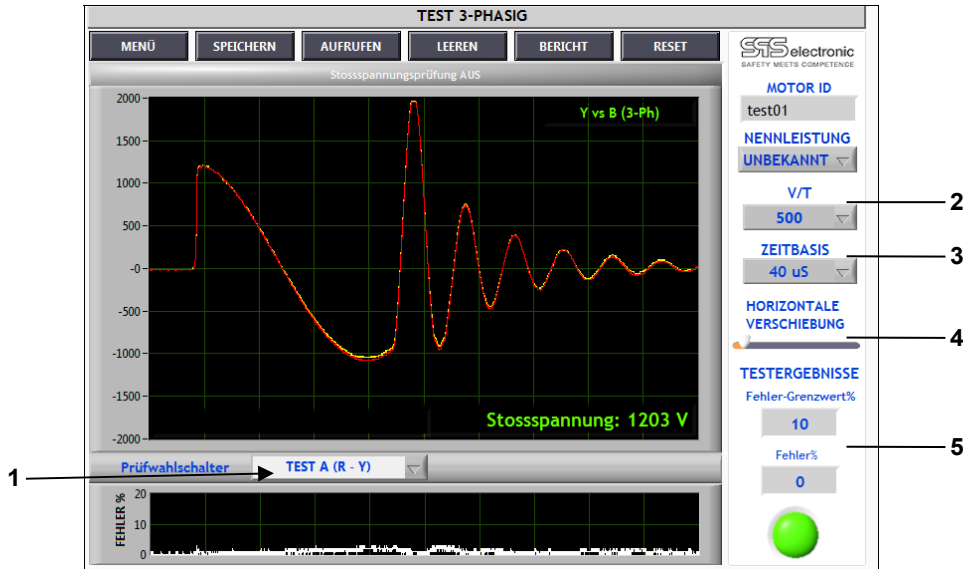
TEST 3-PHASIG

MENÜ SPEICHERN AUFRUFEN LEEREN BERICHT RESET

Stossspannungsprüfung AUS

Y vs B (3-Ph)

2000
1500
1000
500
-0
-500
-1000
-1500
-2000

Stossspannung: 1203 V

Prüfwahlschalter TEST A (R - Y)

FEHLER %
20
10
0

SAS electronic
SAFETY MEETS COMPETENCE

MOTOR ID
test01

NENNLEISTUNG
UNBEKANNT

V/T
500

ZEITBASIS
40 uS

HORIZONTALE VERSCHIEBUNG

TESTERGEBNISSE
Fehler-Grenzwert%
10
Fehler%
0

1
2
3
4
5